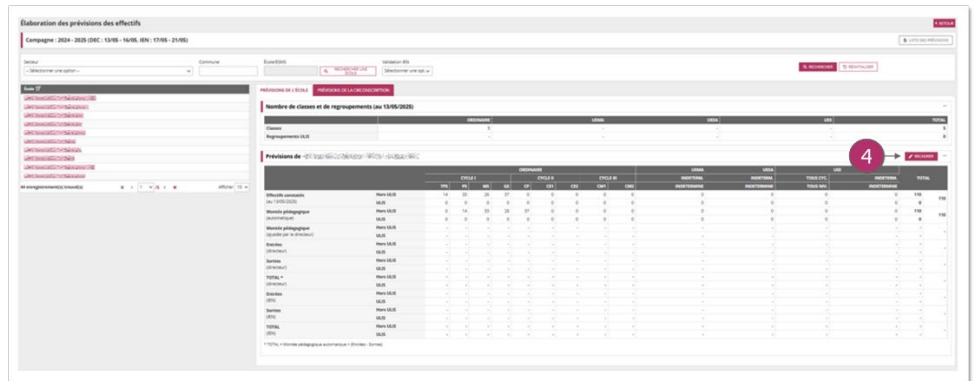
Élaboration des prévisions des effectifs

Campagne : 2024 - 2025 (DEC : 13/05 - 16/05, IEN : 17/05 - 21/05)

Secteur
-- Sélectionner une option --
Commune
École/EMS
RECHERCHER UNE ÉCOLE
Validation IEN
Sélectionner une opt.
RECHERCHER
RÉINITIALISER

École
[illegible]
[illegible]
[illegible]
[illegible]
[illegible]
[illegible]
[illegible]
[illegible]
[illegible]
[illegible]
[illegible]
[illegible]
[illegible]
44 enregistrement(s) trouvé(s)
Afficher 10

PRÉVISIONS DE L'ÉCOLE
PRÉVISIONS DE LA CIRCONSCRIPTION

Nombre de classes et de regroupements (au 13/05/2025)

| | ORDINAIRE | UEMA | UEEA | UEE | TOTAL |
|---|---|---|---|---|---|
| Classes | 5 | - | - | - | 5 |
| Regroupements ULIS | - | - | - | - | 0 |

Prévisions de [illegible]

4

RECALCULER

| | | TPS | PS | MS | GS | CP | CE1 | CE2 | CM1 | CM2 | UEMA INDÉTERMINÉ | UEEA INDÉTERMINÉ | UEE TOUS CYC. | UEE INDÉTERMINÉ | TOTAL | |
|---|---|---|---|---|---|---|---|---|---|---|---|---|---|---|---|---|
| Effectifs constatés (au 13/05/2025) | Hors ULIS | 14 | 22 | 26 | 37 | 0 | 0 | 0 | 0 | 0 | 0 | 0 | 0 | 0 | 110 | 110 |
| | ULIS | 0 | 0 | 0 | 0 | 0 | 0 | 0 | 0 | 0 | 0 | 0 | 0 | 0 | 0 | |
| Montée pédagogique (automatique) | Hors ULIS | 0 | 14 | 22 | 26 | 37 | 0 | 0 | 0 | 0 | 0 | 0 | 0 | 0 | 110 | 110 |
| | ULIS | 0 | 0 | 0 | 0 | 0 | 0 | 0 | 0 | 0 | 0 | 0 | 0 | 0 | 0 | |
| Montée pédagogique (ajustée par le directeur) | Hors ULIS | - | - | - | - | - | - | - | - | - | - | - | - | - | - | |
| | ULIS | - | - | - | - | - | - | - | - | - | - | - | - | - | - | |
| Entrées (directeur) | Hors ULIS | - | - | - | - | - | - | - | - | - | - | - | - | - | - | |
| | ULIS | - | - | - | - | - | - | - | - | - | - | - | - | - | - | |
| Sorties (directeur) | Hors ULIS | - | - | - | - | - | - | - | - | - | - | - | - | - | - | |
| | ULIS | - | - | - | - | - | - | - | - | - | - | - | - | - | - | |
| TOTAL * (directeur) | Hors ULIS | - | - | - | - | - | - | - | - | - | - | - | - | - | - | |
| | ULIS | - | - | - | - | - | - | - | - | - | - | - | - | - | - | |
| Entrées (IEN) | Hors ULIS | - | - | - | - | - | - | - | - | - | - | - | - | - | - | |
| | ULIS | - | - | - | - | - | - | - | - | - | - | - | - | - | - | |
| Sorties (IEN) | Hors ULIS | - | - | - | - | - | - | - | - | - | - | - | - | - | - | |
| | ULIS | - | - | - | - | - | - | - | - | - | - | - | - | - | - | |
| TOTAL (IEN) | Hors ULIS | - | - | - | - | - | - | - | - | - | - | - | - | - | - | |
| | ULIS | - | - | - | - | - | - | - | - | - | - | - | - | - | - | |

* TOTAL = Montée pédagogique automatique + (Entrées - Sorties)